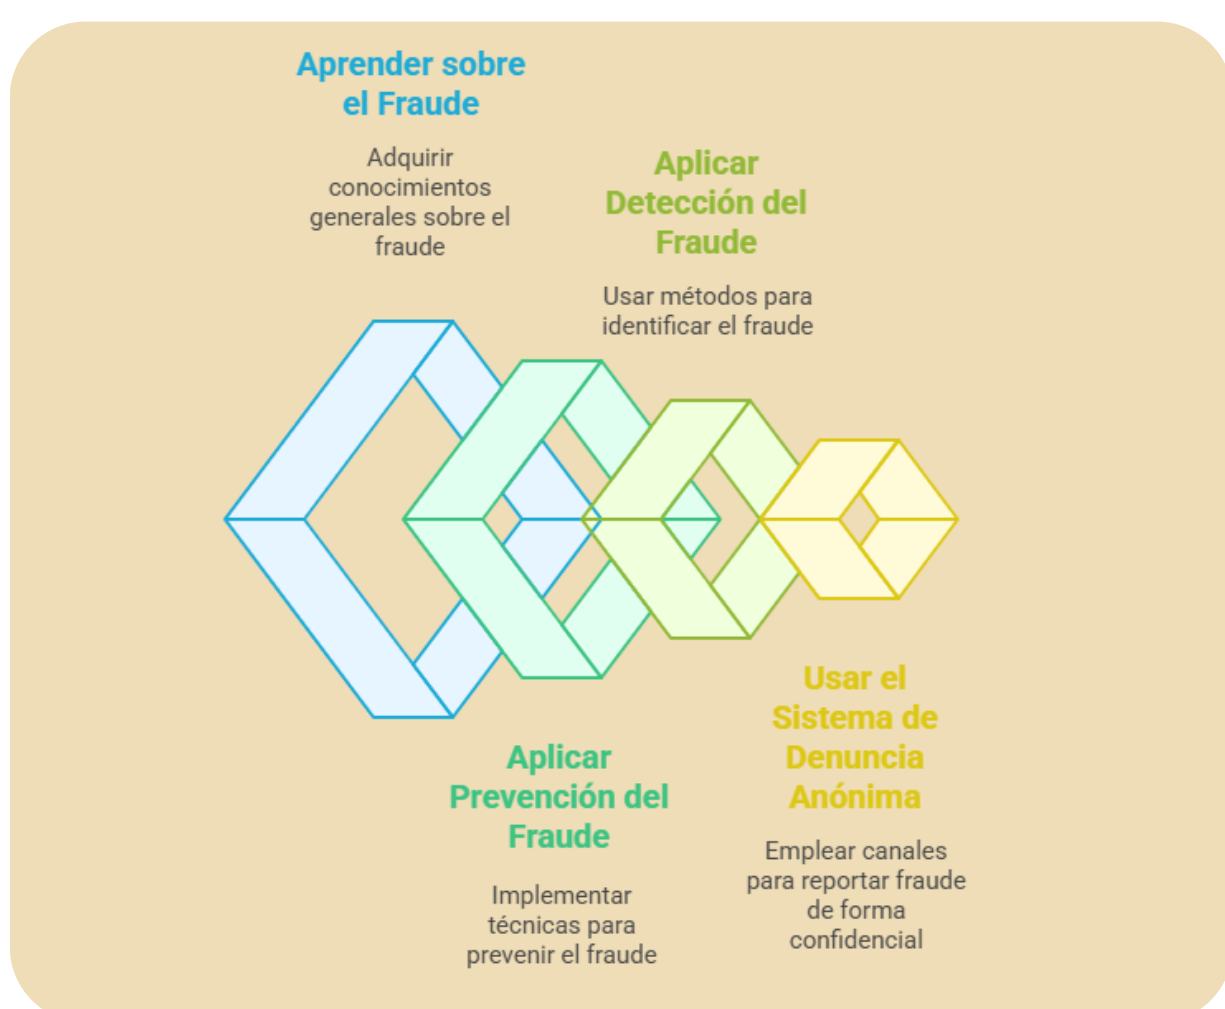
Aprender sobre el Fraude

Adquirir conocimientos generales sobre el fraude

Aplicar Detección del Fraude

Usar métodos para identificar el fraude

Aplicar Prevención del Fraude

Implementar técnicas para prevenir el fraude

Usar el Sistema de Denuncia Anónima

Emplear canales para reportar fraude de forma confidencial